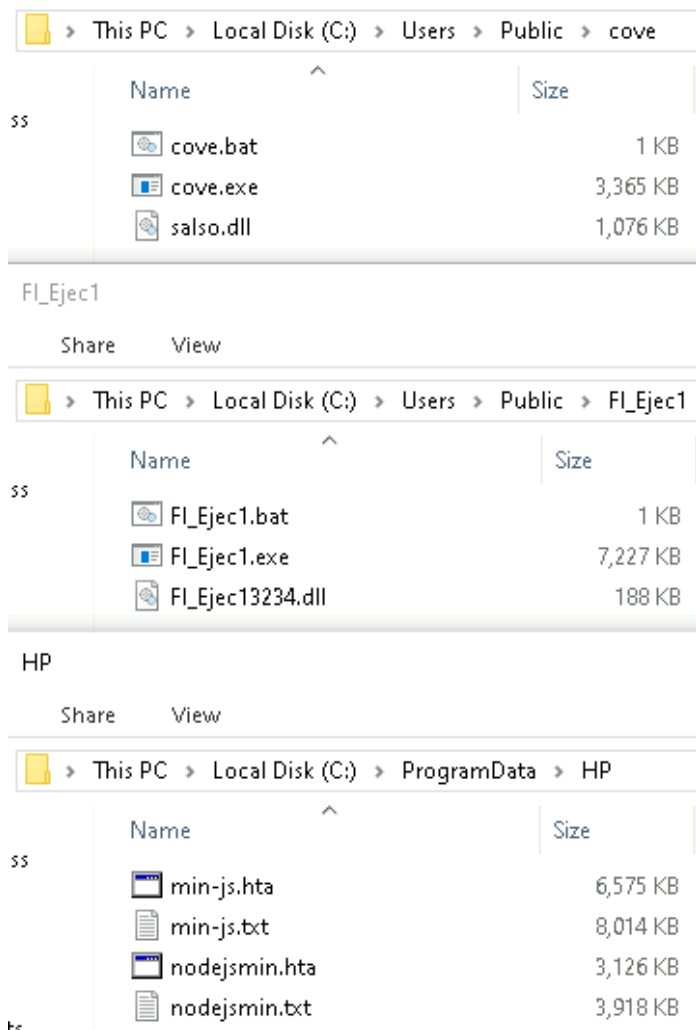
This PC > Local Disk (C:) > Users > Public > cove

ss

| Name | Size |
|---|---|
| cove.bat | 1 KB |
| cove.exe | 3,365 KB |
| salso.dll | 1,076 KB |

FI_Ejec1

Share View

This PC > Local Disk (C:) > Users > Public > FI_Ejec1

ss

| Name | Size |
|---|---|
| FI_Ejec1.bat | 1 KB |
| FI_Ejec1.exe | 7,227 KB |
| FI_Ejec13234.dll | 188 KB |

HP

Share View

This PC > Local Disk (C:) > ProgramData > HP

ss

| Name | Size |
|---|---|
| min-js.hta | 6,575 KB |
| min-js.txt | 8,014 KB |
| nodejsmin.hta | 3,126 KB |
| nodejsmin.txt | 3,918 KB |

ts